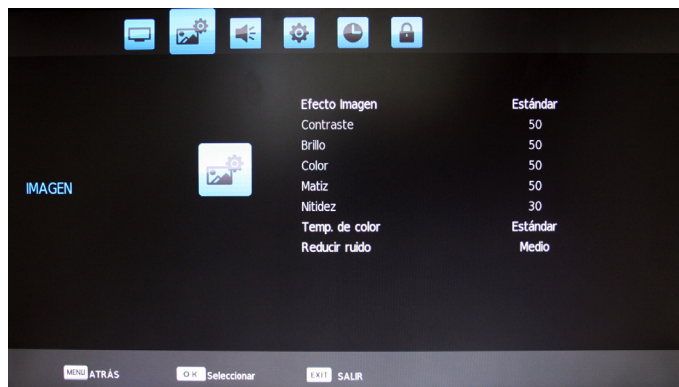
IMAGEN

| | |
|---|---|
| Efecto Imagen | Estándar |
| Contraste | 50 |
| Brillo | 50 |
| Color | 50 |
| Matiz | 50 |
| Nitidez | 30 |
| Temp. de color | Estándar |
| Reducir ruido | Medio |

MENU ATRÁS OK Seleccionar EXIT SALIR